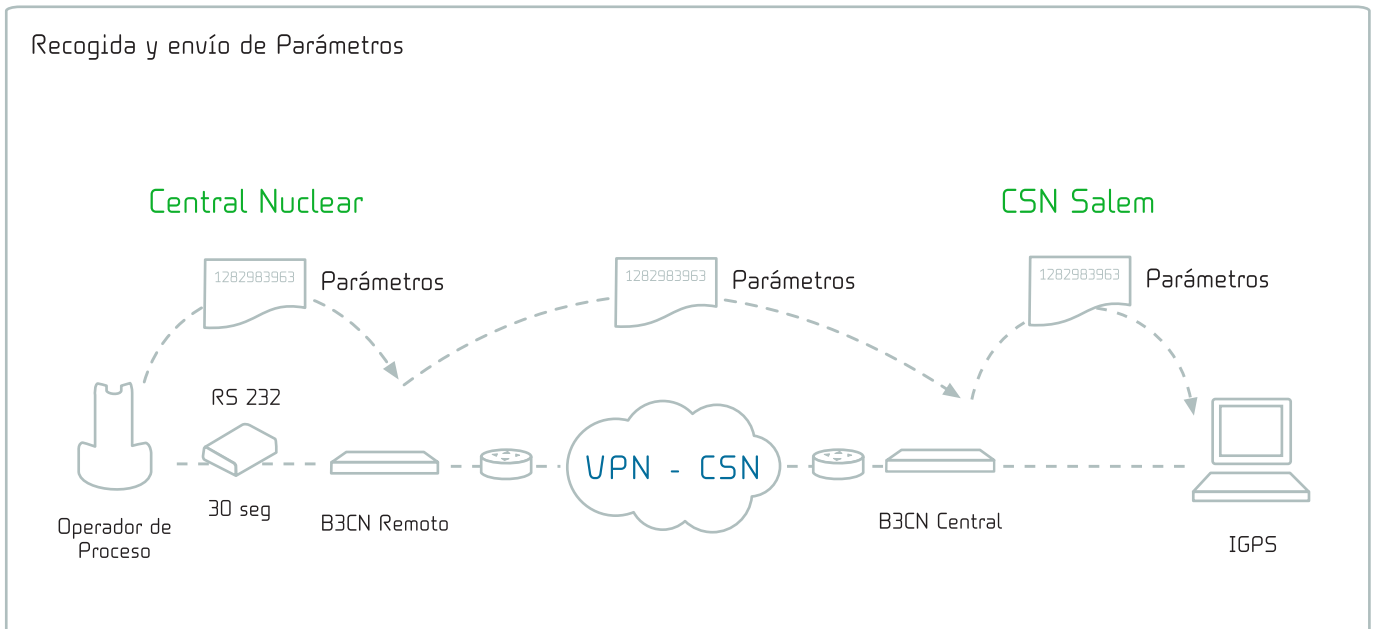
Recogida y envío de Parámetros

Central Nuclear

CSN Salem

1282983963

Parámetros

1282983963

Parámetros

1282983963

Parámetros

RS 232

VPN - CSN

Operador de Proceso

30 seg

B3CN Remoto

B3CN Central

IGPS